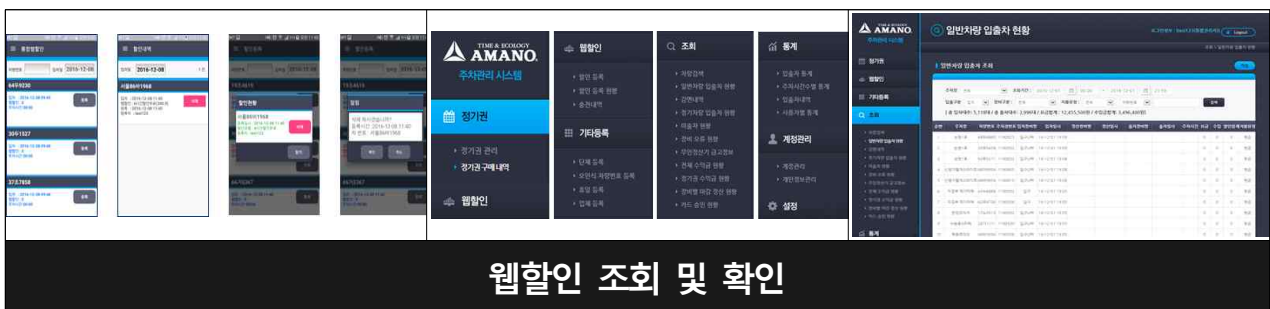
웹할인 조회 및 확인

TIME & ECOLOGY
AMANO
주차관리 시스템

정기권
› 정기권 관리
› 정기권 구매 내역

웹할인

웹할인
› 할인 등록
› 할인 등록 현황
› 충전내역

기타등록
› 단체 등록
› 오픈식 차량번호 등록
› 호방 등록
› 업체 등록

조회
› 차량검색
› 일반차량 입출차 현황
› 감면내역
› 정기차량 입출차 현황
› 미출차 현황
› 장비 오류 현황
› 무인정산기 금고정보
› 전체 수익금 현황
› 정기권 수익금 현황
› 장비별 매출 정산 현황
› 카드 승인 현황

통계
› 입출차 통계
› 주차시간수별 통계
› 입출차내역
› 사용자별 통계

계정관리
› 계정관리
› 계정정보관리

설정

일반차량 입출차 현황

2016-12-08
2016-12-08
할인현황
알림